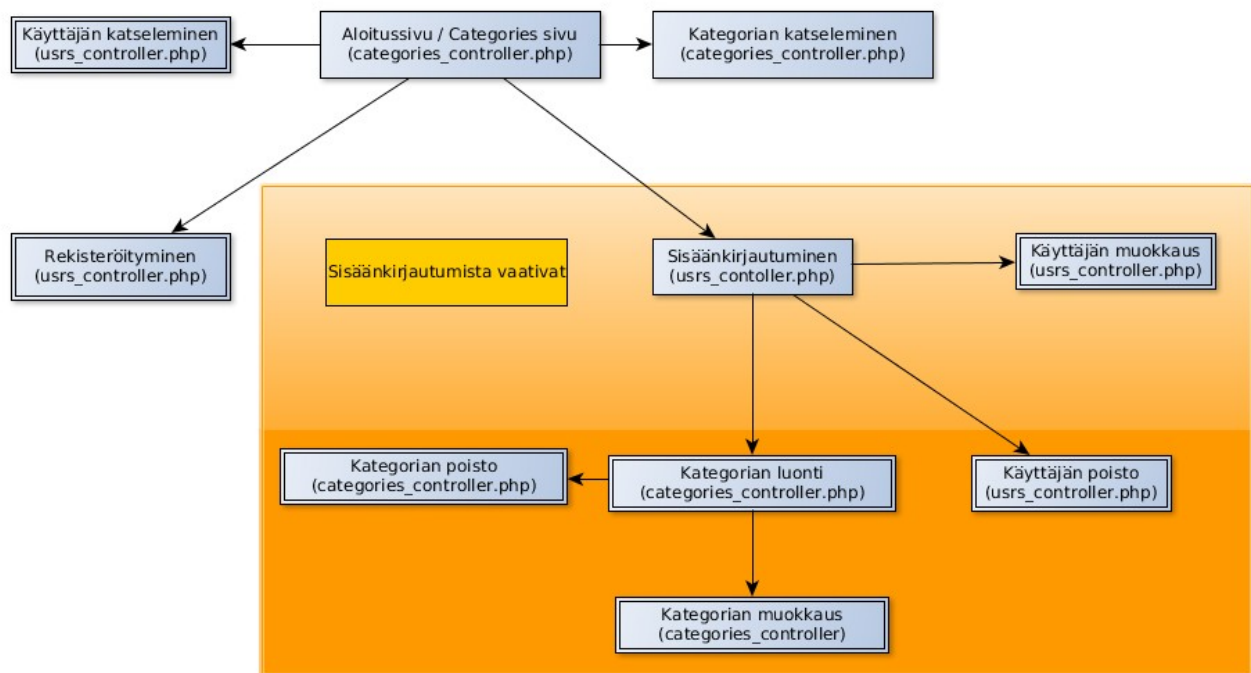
Käyttäjän katseleminen
(usrs_controller.php)

Aloitussivu / Categories sivu
(categories_controller.php)

Kategorian katseleminen
(categories_controller.php)

Rekisteröityminen
(usrs_controller.php)

Sisäänkirjautumista vaativat

Sisäänkirjautuminen
(usrs_contoller.php)

Käyttäjän muokkaus
(usrs_controller.php)

Kategorian poisto
(categories_controller.php)

Kategorian luonti
(categories_controller.php)

Käyttäjän poisto
(usrs_controller.php)

Kategorian muokkaus
(categories_controller)